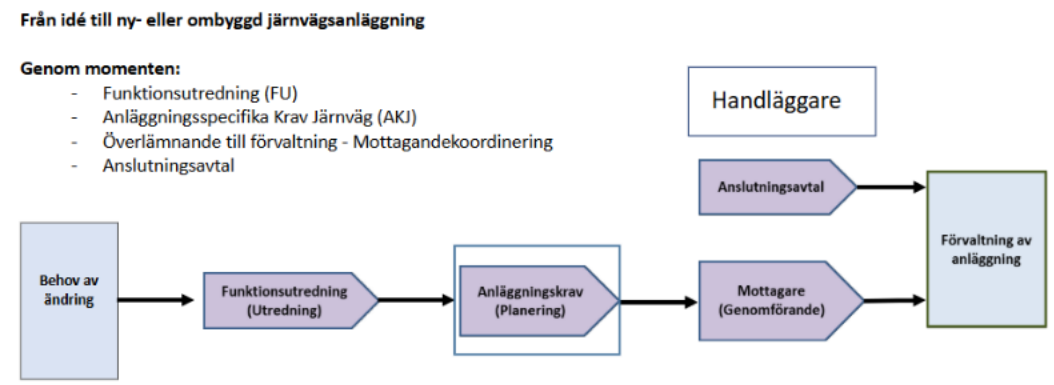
Från idé till ny- eller ombyggd järnvägsanläggning

Genom momenten:
- Funktionsutredning (FU)
- Anläggningsspecifika Krav Järnväg (AKJ)
- Överlämnande till förvaltning - Mottagandekoordinering
- Anslutningsavtal

Handläggare

Anslutningsavtal

Förvaltning av anläggning

Behov av ändring

Funktionsutredning (Utredning)

Anläggningskrav (Planering)

Mottagare (Genomförande)